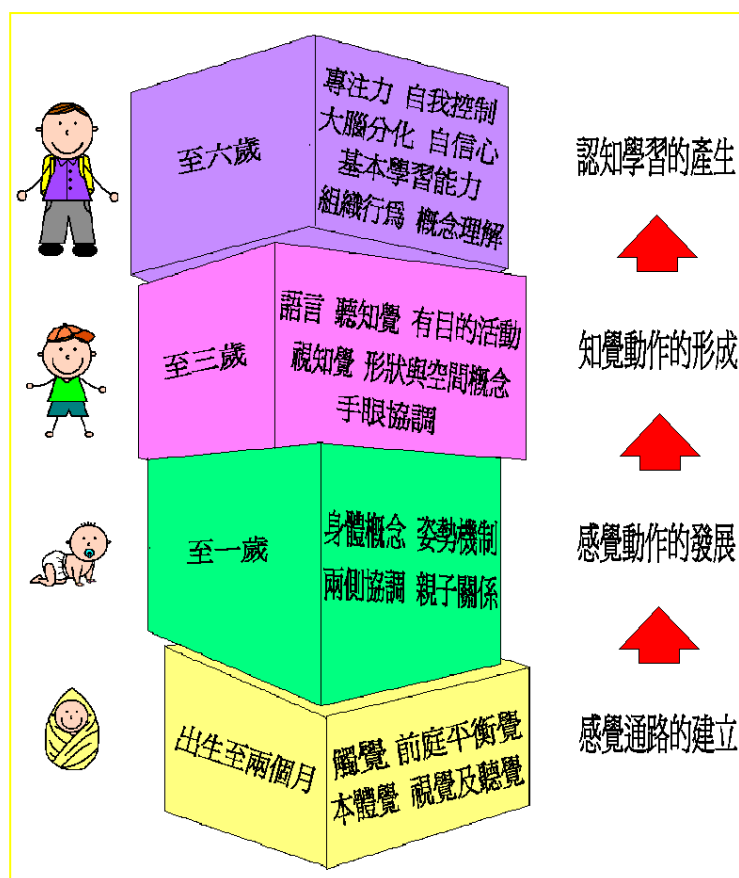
至六歲

專注力 自我控制
大腦分化 自信心
基本學習能力
組織行爲 概念理解

認知學習的產生

至三歲

語言 聽知覺 有目的活動
視知覺 形狀與空間概念
手眼協調

知覺動作的形成

至一歲

身體概念 姿勢機制
兩側協調 親子關係

感覺動作的發展

出生至兩個月

觸覺 前庭平衡覺
本體覺 視覺及聽覺

感覺通路的建立